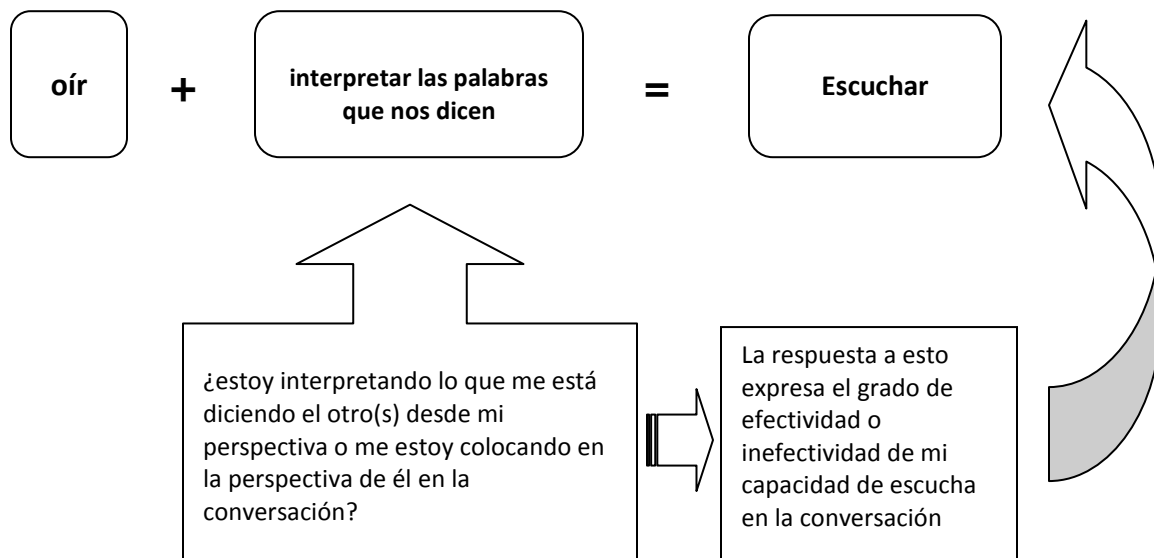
oír

+

interpretar las palabras que nos dicen

=

Escuchar

¿estoy interpretando lo que me está diciendo el otro(s) desde mi perspectiva o me estoy colocando en la perspectiva de él en la conversación?

La respuesta a esto expresa el grado de efectividad o inefectividad de mi capacidad de escucha en la conversación